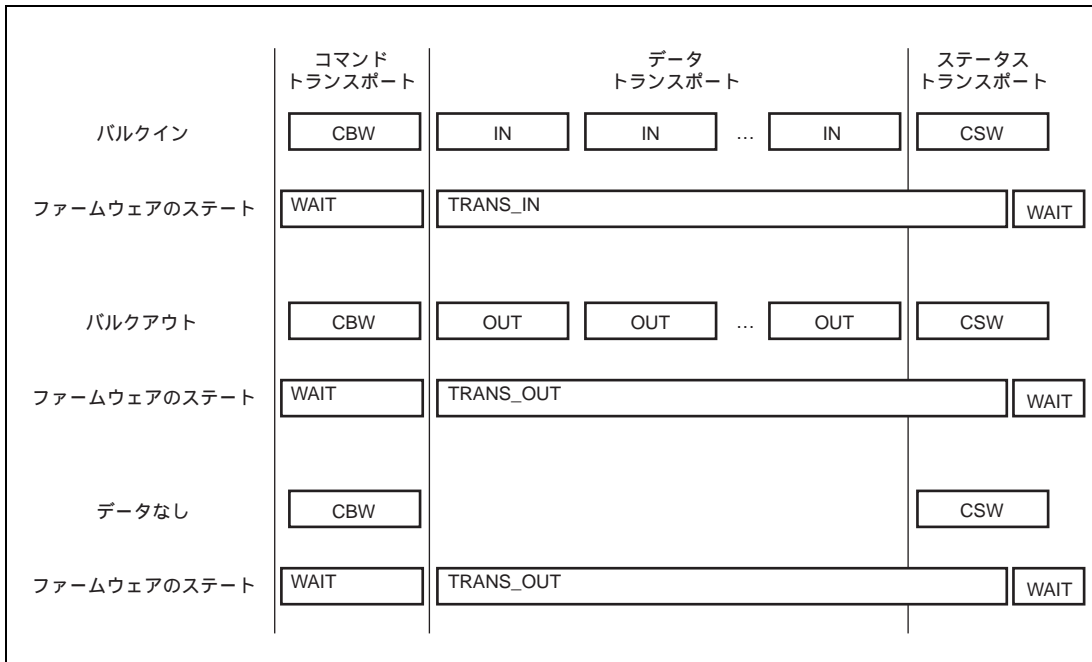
| | コマンド トランスポート | データ トランスポート | ステータス トランスポート |
|---|---|---|---|
| バルクイン | CBW | IN IN … IN | CSW |
| ファームウェアのステート | WAIT | TRANS_IN | WAIT |
| バルクアウト | CBW | OUT OUT … OUT | CSW |
| ファームウェアのステート | WAIT | TRANS_OUT | WAIT |
| データなし | CBW | | CSW |
| ファームウェアのステート | WAIT | TRANS_OUT | WAIT |